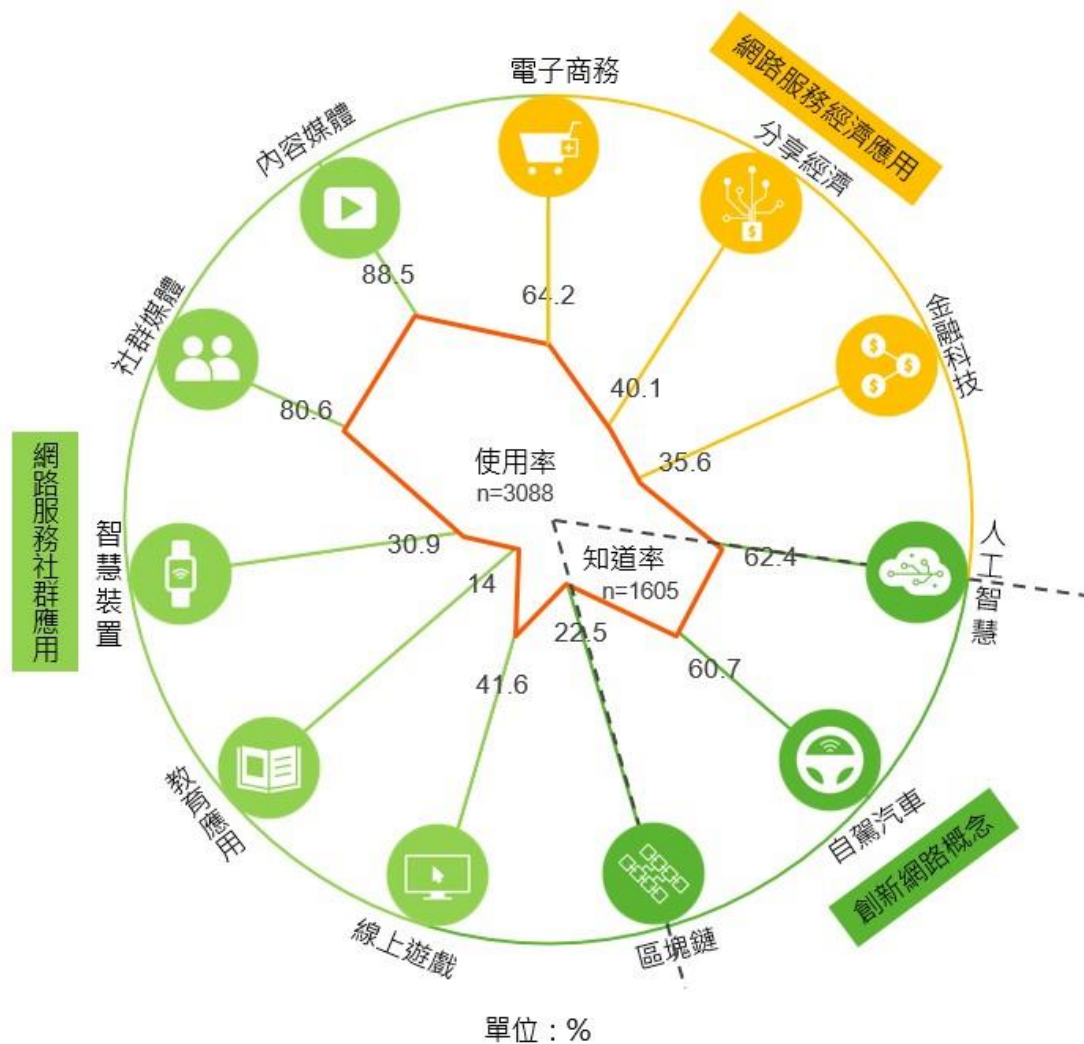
網路服務經濟應用

電子商務

分享經濟

金融科技

內容媒體

社群媒體

網路服務社群應用

智慧裝置

88.5

64.2

40.1

80.6

35.6

使用率
n=3088

30.9

14

知道率
n=1605

62.4

人工智慧

22.5

60.7

41.6

教育應用

線上遊戲

區塊鏈

自駕汽車

創新網路概念

單位：%